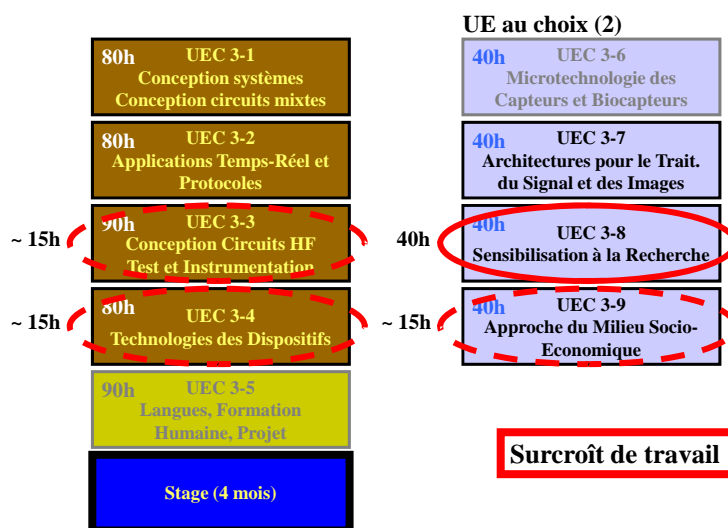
UE au choix (2)

80h UEC 3-1
Conception systèmes
Conception circuits mixtes

80h UEC 3-2
Applications Temps-Réel et Protocoles

~ 15h
90h UEC 3-3
Conception Circuits HF
Test et Instrumentation

~ 15h
80h UEC 3-4
Technologies des Dispositifs

90h UEC 3-5
Langues, Formation Humaine, Projet

Stage (4 mois)

40h UEC 3-6
Microtechnologie des Capteurs et Biocapteurs

40h UEC 3-7
Architectures pour le Trait. du Signal et des Images

40h
40h UEC 3-8
Sensibilisation à la Recherche

~ 15h
40h UEC 3-9
Approche du Milieu Socio-Economique

Surcroît de travail